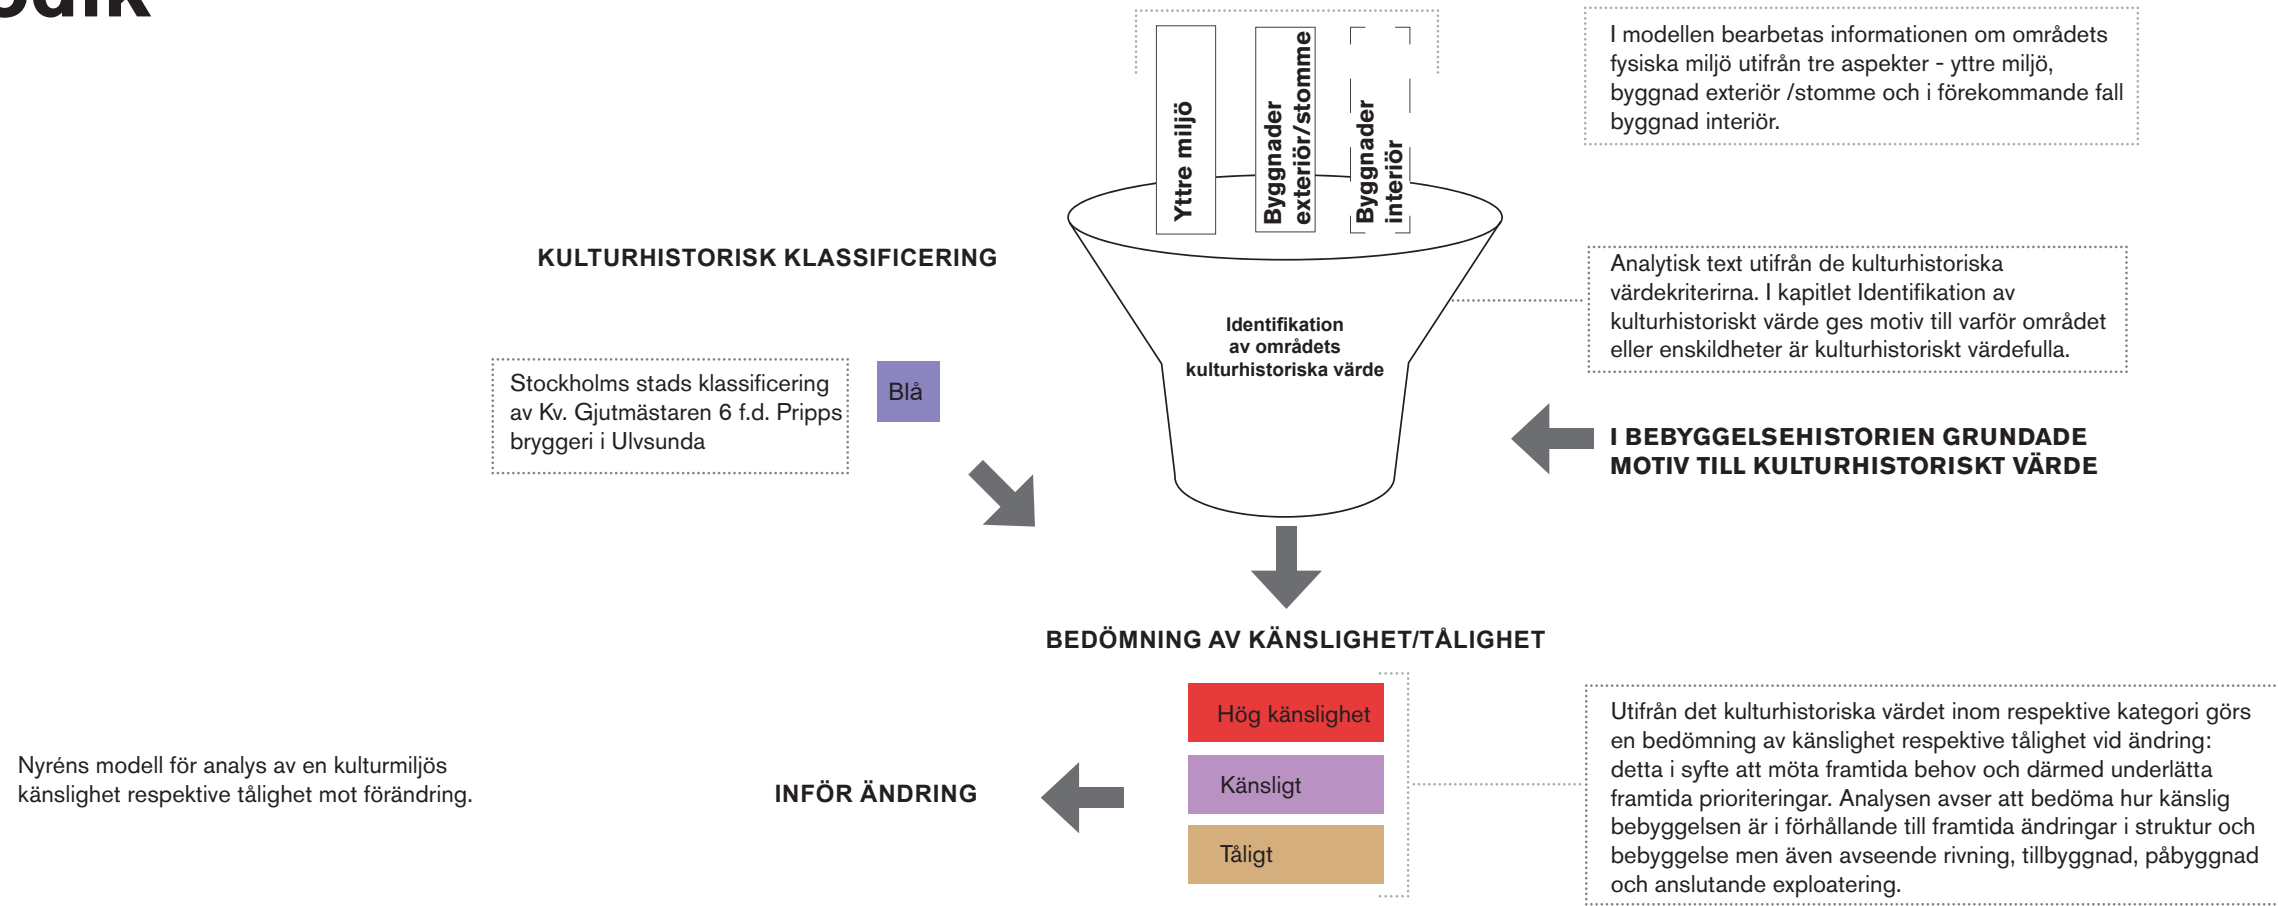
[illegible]dik

Yttre miljö

Byggnader exteriör/stomme

Byggnader interiör

I modellen bearbetas informationen om områdets fysiska miljö utifrån tre aspekter - yttre miljö, byggnad exteriör /stomme och i förekommande fall byggnad interiör.

KULTURHISTORISK KLASSIFICERING

Identifikation av områdets kulturhistoriska värde

Analytisk text utifrån de kulturhistoriska värdekriterirna. I kapitlet Identifikation av kulturhistoriskt värde ges motiv till varför området eller enskildheter är kulturhistoriskt värdefulla.

Stockholms stads klassificering av Kv. Gjutmästaren 6 f.d. Pripps bryggeri i Ulvsunda

Blå

I BEBYGGELSEHISTORIEN GRUNDADE MOTIV TILL KULTURHISTORISKT VÄRDE

BEDÖMNING AV KÄNSLIGHET/TÅLIGHET

Hög känslighet

Känsligt

Tåligt

INFÖR ÄNDRING

Nyréns modell för analys av en kulturmiljös känslighet respektive tålighet mot förändring.

Utifrån det kulturhistoriska värdet inom respektive kategori görs en bedömning av känslighet respektive tålighet vid ändring: detta i syfte att möta framtida behov och därmed underlätta framtida prioriteringar. Analysen avser att bedöma hur känslig bebyggelsen är i förhållande till framtida ändringar i struktur och bebyggelse men även avseende rivning, tillbyggnad, påbyggnad och anslutande exploatering.